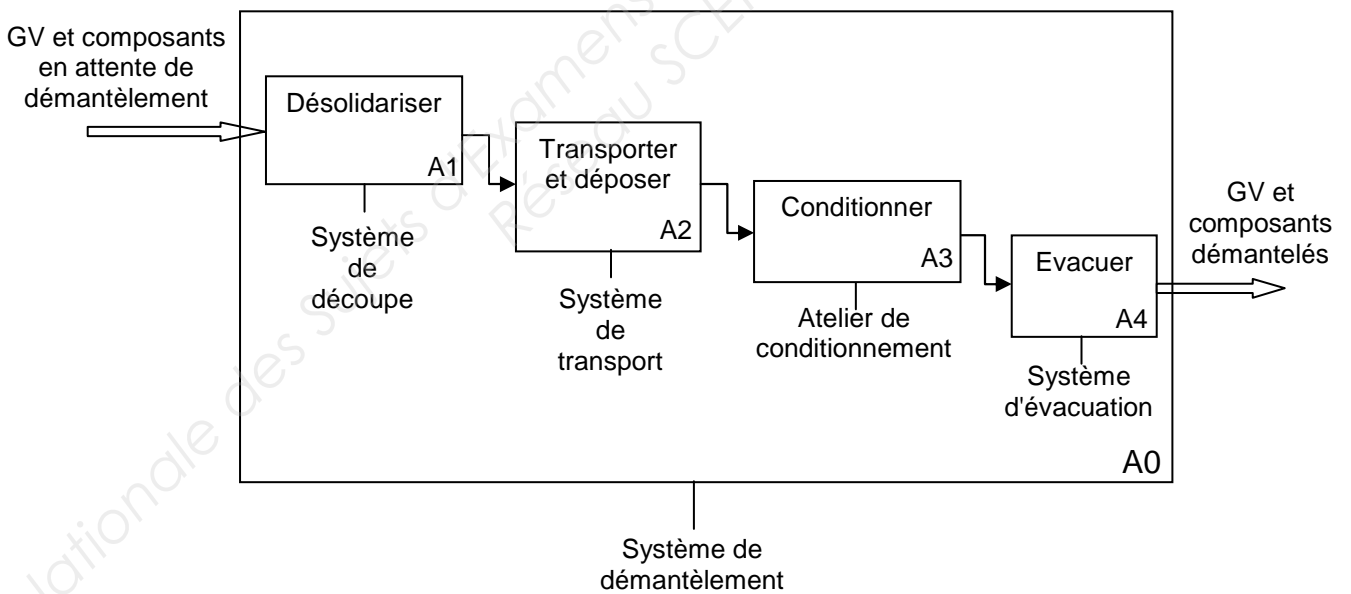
GV et composants en attente de démantèlement

Désolidariser
A1

Système de découpe

Transporter et déposer
A2

Système de transport

Conditionner
A3

Atelier de conditionnement

Evacuer
A4

Système d'évacuation

GV et composants démantelés

A0

Système de démantèlement

...ationale des Sujets d'Examens ... Réseau SCE...